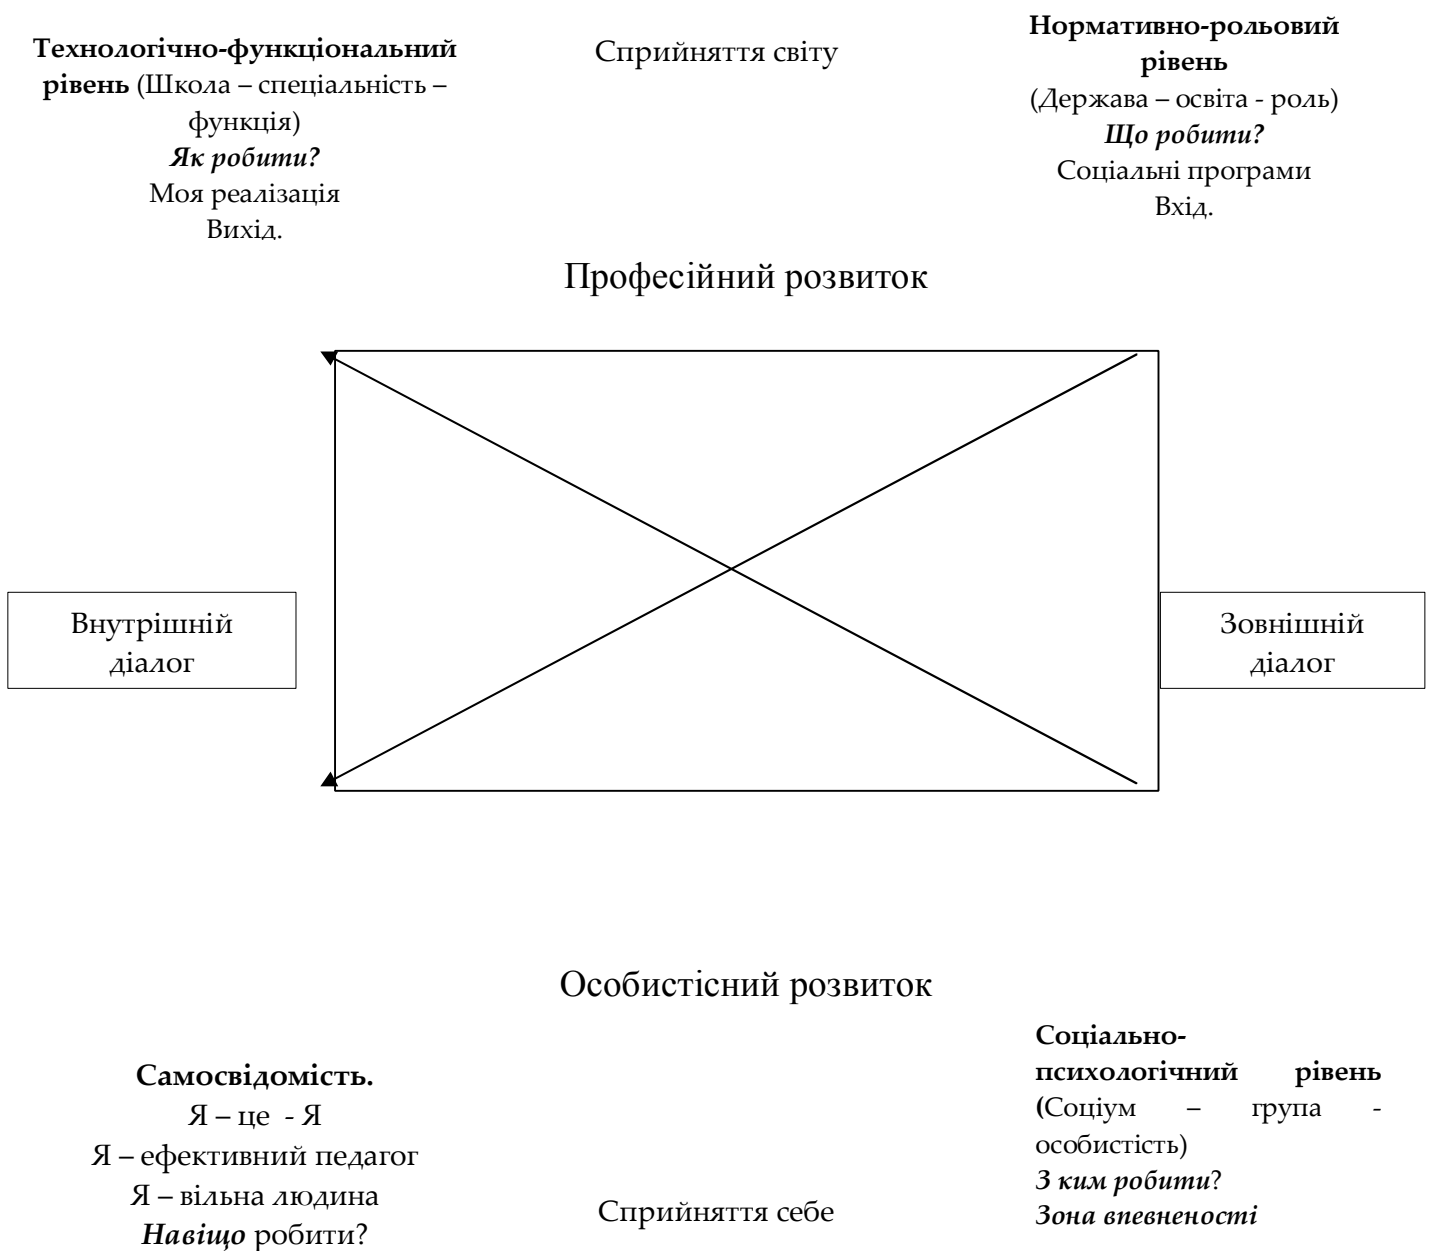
**Технологічно-функціональний рівень** (Школа – спеціальність – функція)
***Як робити?***
Моя реалізація
Вихід.

Сприйняття світу

**Нормативно-рольовий рівень**
(Держава – освіта - роль)
***Що робити?***
Соціальні програми
Вхід.

Професійний розвиток

Внутрішній діалог

Зовнішній діалог

Особистісний розвиток

**Самосвідомість.**
Я – це - Я
Я – ефективний педагог
Я – вільна людина
***Навіщо*** робити?

Сприйняття себе

**Соціально-психологічний рівень (**Соціум – група - особистість)
***З ким робити***?
***Зона впевненості***